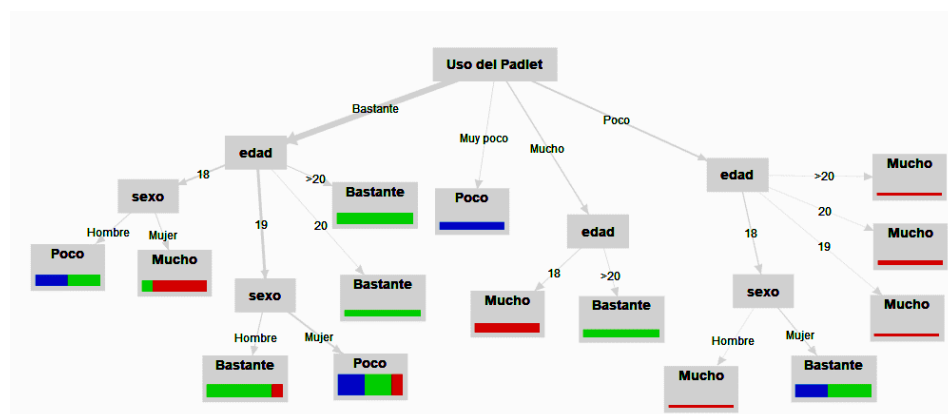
Uso del Padlet

Bastante
Muy poco
Mucho
Poco

edad
18
19
20
>20

sexo
Hombre
Mujer

Poco
Mucho
Bastante
Bastante

sexo
Hombre
Mujer
Bastante
Poco

Poco

edad
18
>20
Mucho
Bastante

edad
>20
20
19
18
Mucho
Mucho
Mucho

sexo
Hombre
Mujer
Mucho
Bastante